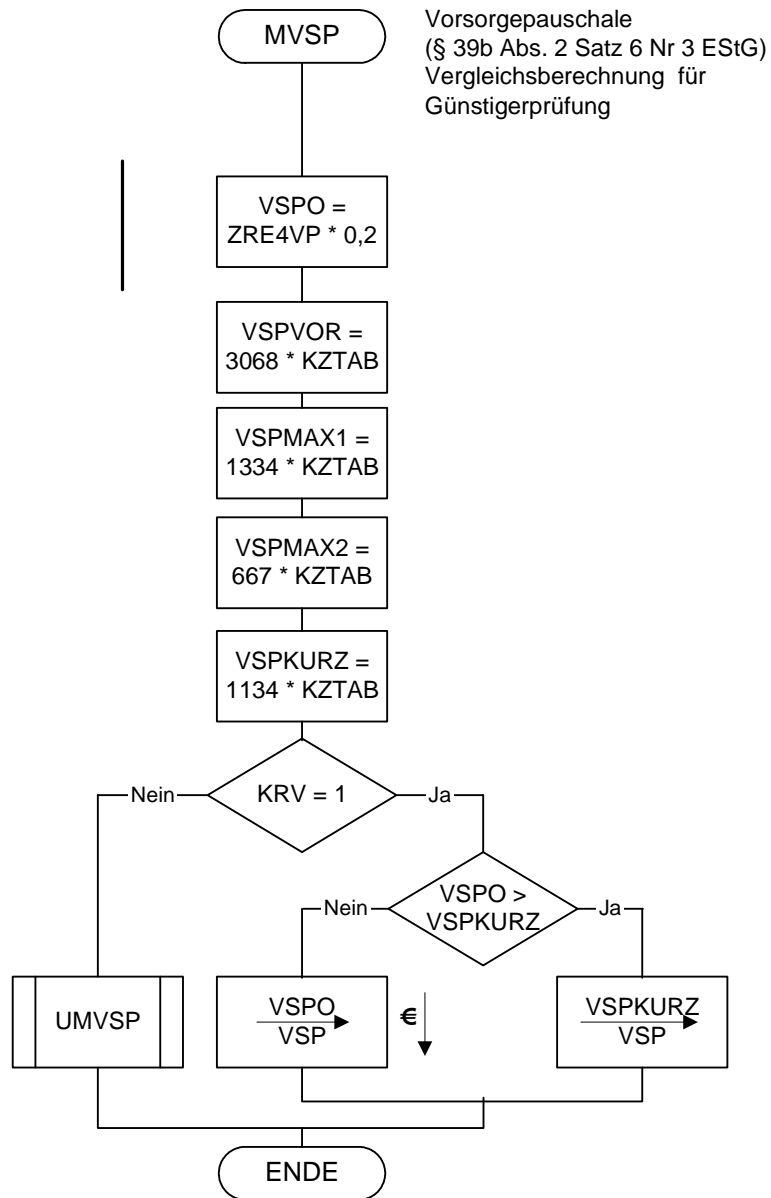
MVSP

Vorsorgepauschale
(§ 39b Abs. 2 Satz 6 Nr 3 EStG)
Vergleichsberechnung für Günstigerprüfung

VSPO = ZRE4VP * 0,2

VSPVOR = 3068 * KZTAB

VSPMAX1 = 1334 * KZTAB

VSPMAX2 = 667 * KZTAB

VSPKURZ = 1134 * KZTAB

Nein

KRV = 1

Ja

Nein

VSPO > VSPKURZ

Ja

UMVSP

VSPO
VSP

€

VSPKURZ
VSP

ENDE